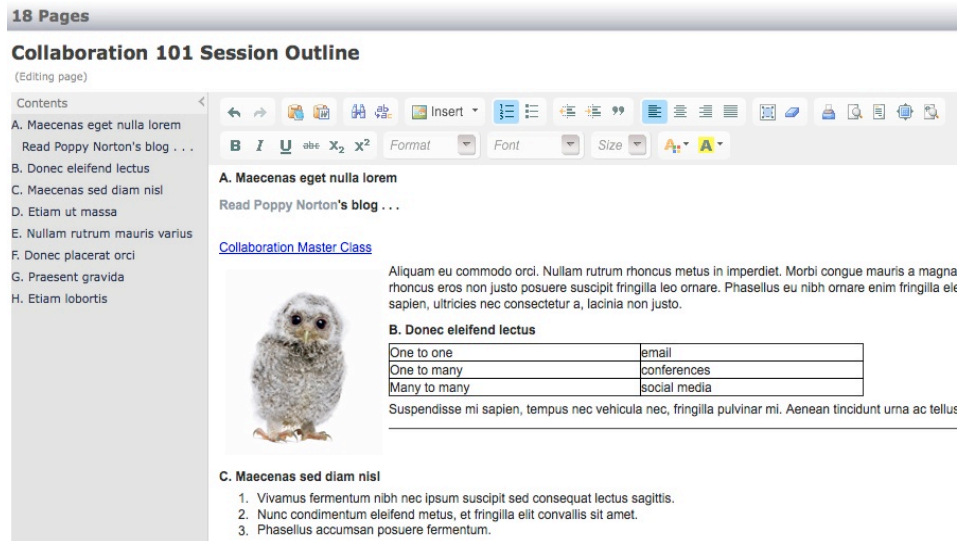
18 Pages

Collaboration 101 Session Outline

(Editing page)

Contents

A. Maecenas eget nulla lorem

Read Poppy Norton's blog . . .

B. Donec eleifend lectus

C. Maecenas sed diam nisl

D. Etiam ut massa

E. Nullam rutrum mauris varius

F. Donec placerat orci

G. Praesent gravida

H. Etiam lobortis

Insert

B I U abc $X_2$ $X^2$ Format Font Size

A. Maecenas eget nulla lorem

Read Poppy Norton's blog . . .

Collaboration Master Class

Aliquam eu commodo orci. Nullam rutrum rhoncus metus in imperdiet. Morbi congue mauris a magna rhoncus eros non justo posuere suscipit fringilla leo ornare. Phasellus eu nibh ornare enim fringilla ele sapien, ultricies nec consectetur a, lacinia non justo.

B. Donec eleifend lectus

| One to one | email |
|---|---|
| One to many | conferences |
| Many to many | social media |

Suspendisse mi sapien, tempus nec vehicula nec, fringilla pulvinar mi. Aenean tincidunt urna ac tellus

C. Maecenas sed diam nisl

1. Vivamus fermentum nibh nec ipsum suscipit sed consequat lectus sagittis.
2. Nunc condimentum eleifend metus, et fringilla elit convallis sit amet.
3. Phasellus accumsan posuere fermentum.